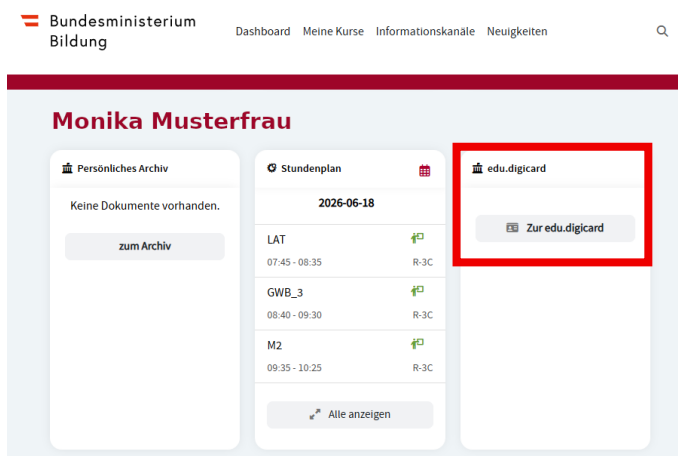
Bundesministerium Bildung

Dashboard Meine Kurse Informationskanäle Neuigkeiten

Monika Musterfrau

Persönliches Archiv

Keine Dokumente vorhanden.

zum Archiv

Stundenplan

2026-06-18

LAT
07:45 - 08:35 R-3C

GWB_3
08:40 - 09:30 R-3C

M2
09:35 - 10:25 R-3C

Alle anzeigen

edu.digicard

Zur edu.digicard